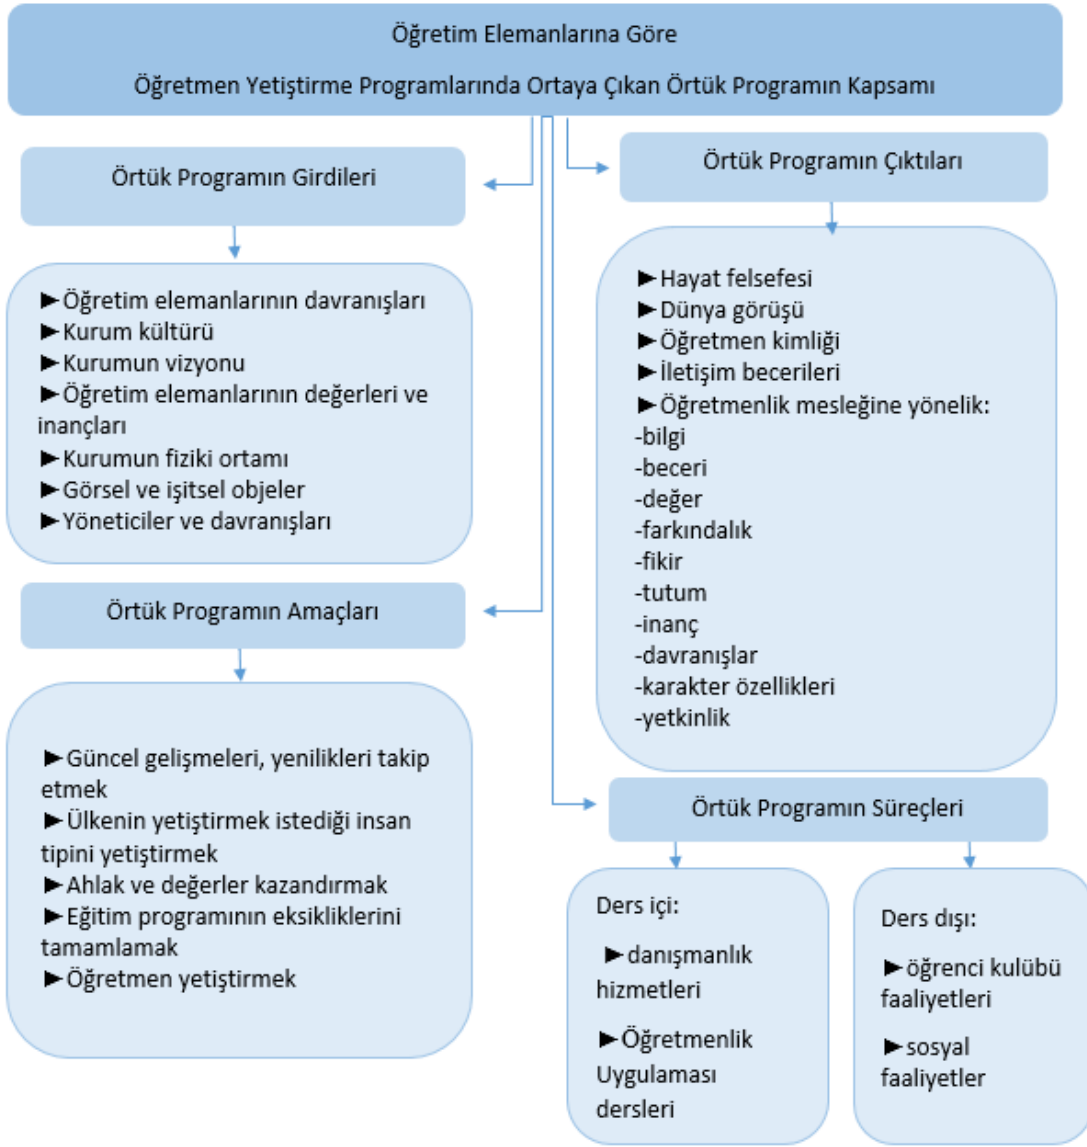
Öğretim Elemanlarına Göre

Öğretmen Yetiştirme Programlarında Ortaya Çıkan Örtük Programın Kapsamı

Örtük Programın Girdileri

►Öğretim elemanlarının davranışları
►Kurum kültürü
►Kurumun vizyonu
►Öğretim elemanlarının değerleri ve inançları
►Kurumun fiziki ortamı
►Görsel ve işitsel objeler
►Yöneticiler ve davranışları

Örtük Programın Amaçları

►Güncel gelişmeleri, yenilikleri takip etmek
►Ülkenin yetiştirmek istediği insan tipini yetiştirmek
►Ahlak ve değerler kazandırmak
►Eğitim programının eksikliklerini tamamlamak
►Öğretmen yetiştirmek

Örtük Programın Çıktıları

►Hayat felsefesi
►Dünya görüşü
►Öğretmen kimliği
►İletişim becerileri
►Öğretmenlik mesleğine yönelik:
-bilgi
-beceri
-değer
-farkındalık
-fikir
-tutum
-inanç
-davranışlar
-karakter özellikleri
-yetkinlik

Örtük Programın Süreçleri

Ders içi:

►danışmanlık hizmetleri

►Öğretmenlik Uygulaması dersleri

Ders dışı:

►öğrenci kulübü faaliyetleri

►sosyal faaliyetler